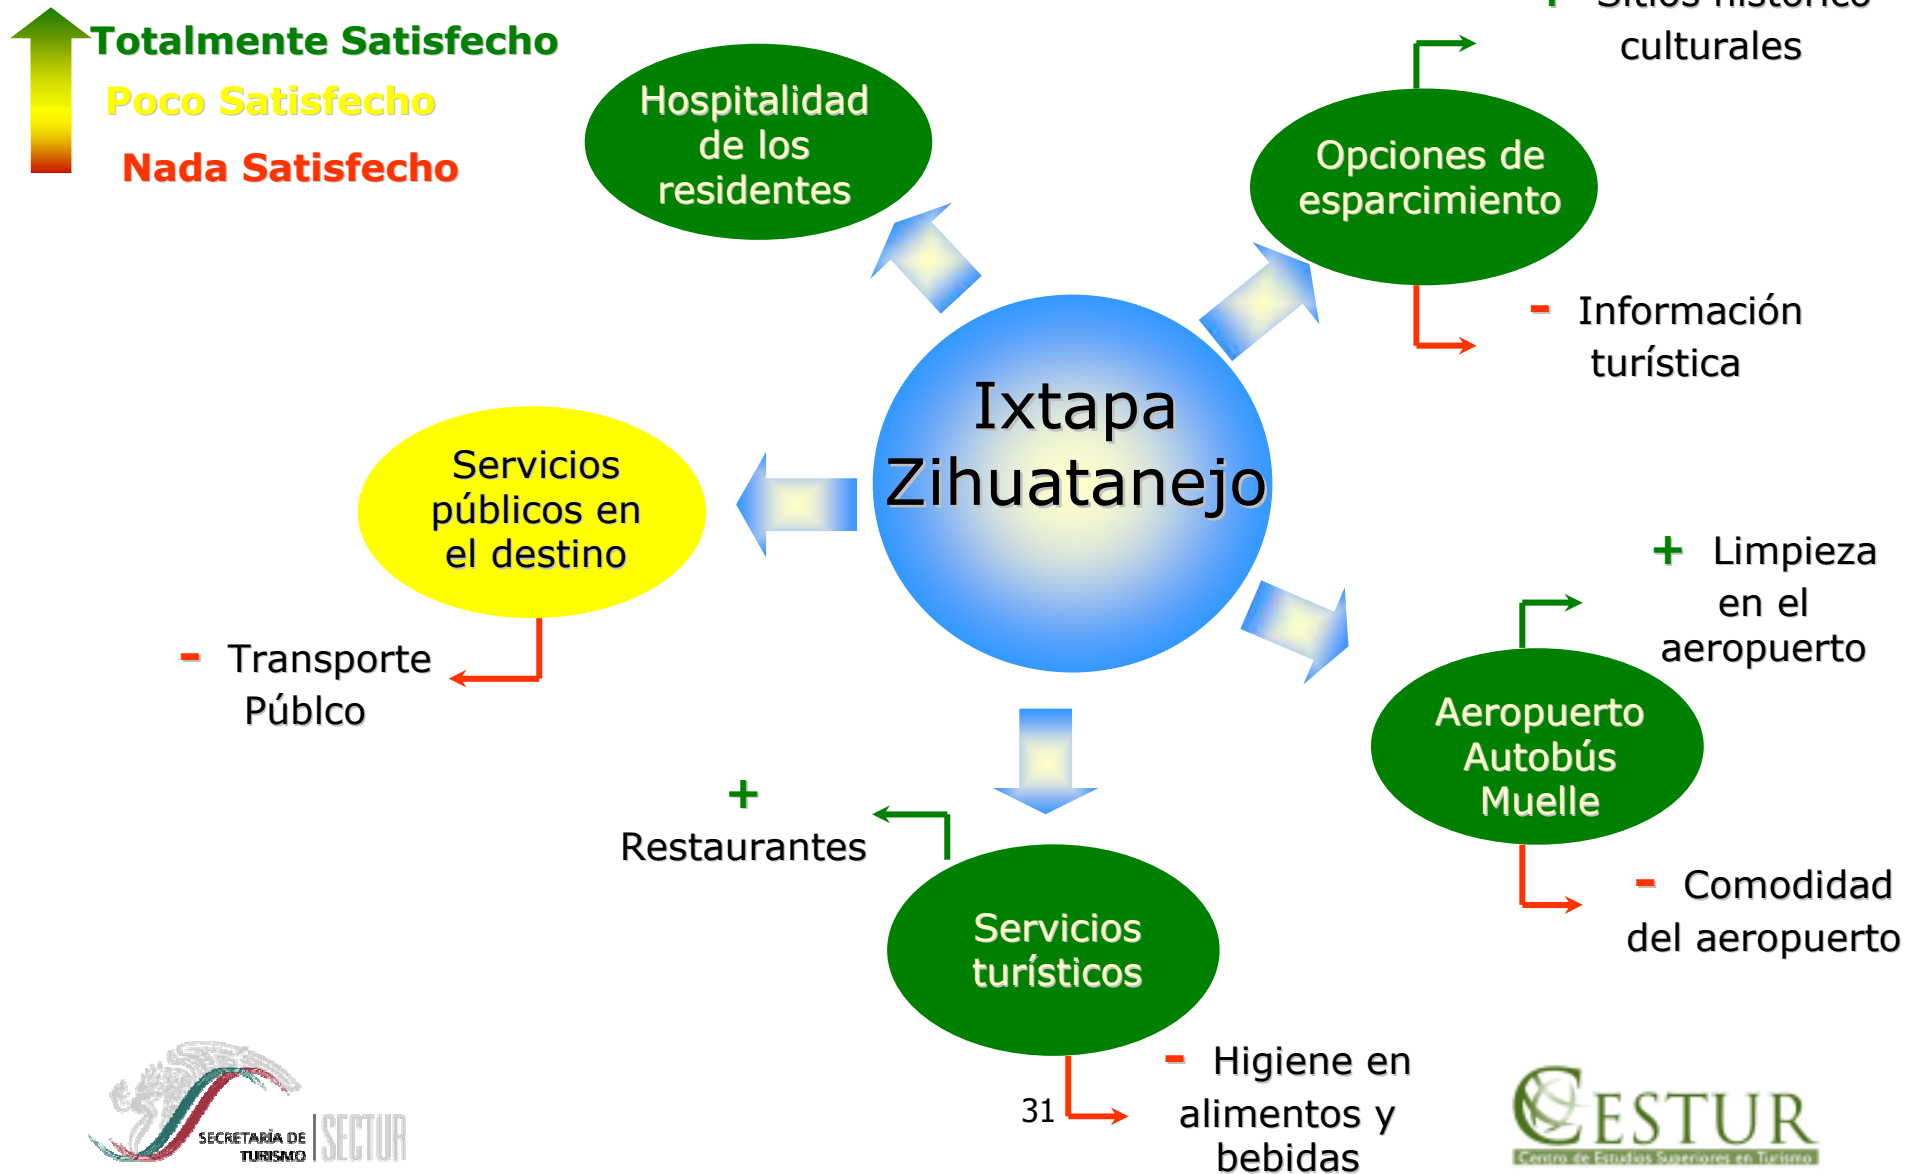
Totalmente Satisfecho
Poco Satisfecho
Nada Satisfecho

Hospitalidad de los residentes

+ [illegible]
culturales

Opciones de esparcimiento

- Información turística

Ixtapa Zihuatanejo

Servicios públicos en el destino

- Transporte Públco

+ Limpieza en el aeropuerto

Aeropuerto Autobús Muelle

- Comodidad del aeropuerto

+ Restaurantes

Servicios turísticos

- Higiene en alimentos y bebidas

31

SECRETARÍA DE TURISMO | SECTUR

CESTUR
Centro de Estudios Superiores en Turismo